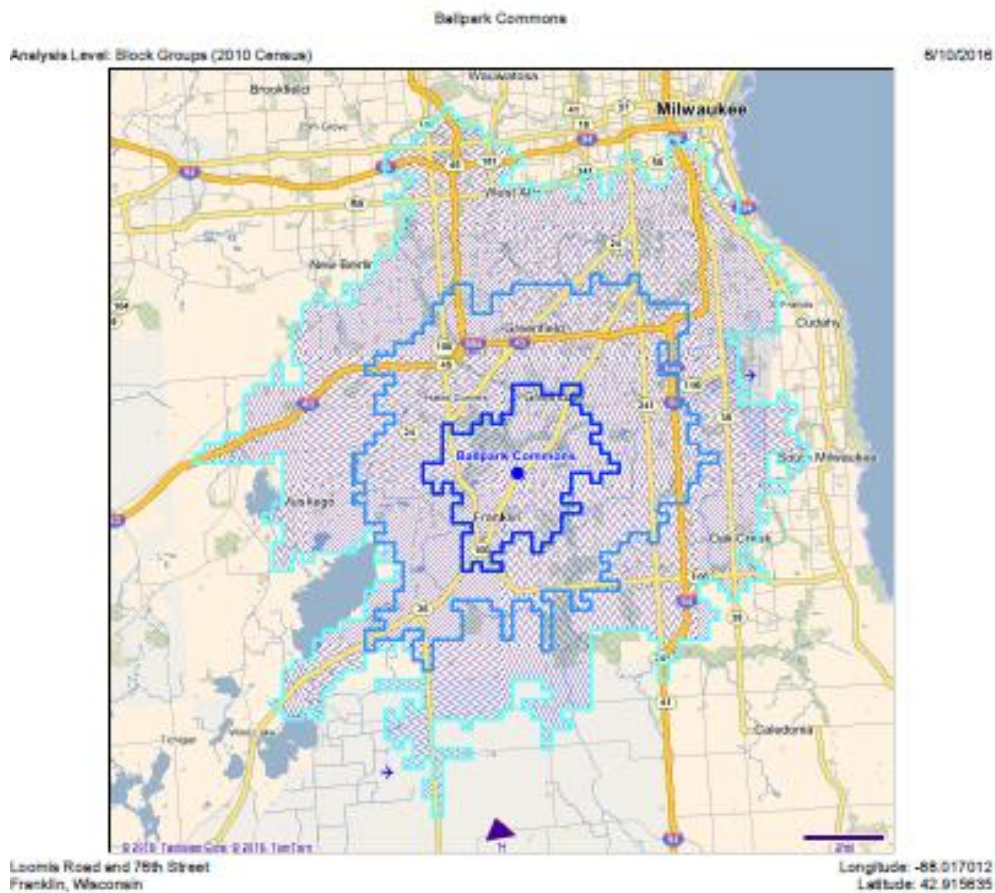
Ballpark Commons

Analysis Level: Block Groups (2010 Census)

8/10/2016

Wauwatosa
Brookfield
Milwaukee
Elm Grove
West Allis
New Berlin
Greenfield
Cudahy
Hales Corners
Ballpark Commons
South Milwaukee
Muskego
Franklin
Oak Creek
Caledonia
Tichigan
Wind Lake
N
2mi
© 2016 Tetrasoft Corp. © 2015 TomTom

Loomis Road and 76th Street
Franklin, Wisconsin

Longitude: -88.017012
Latitude: 42.915635